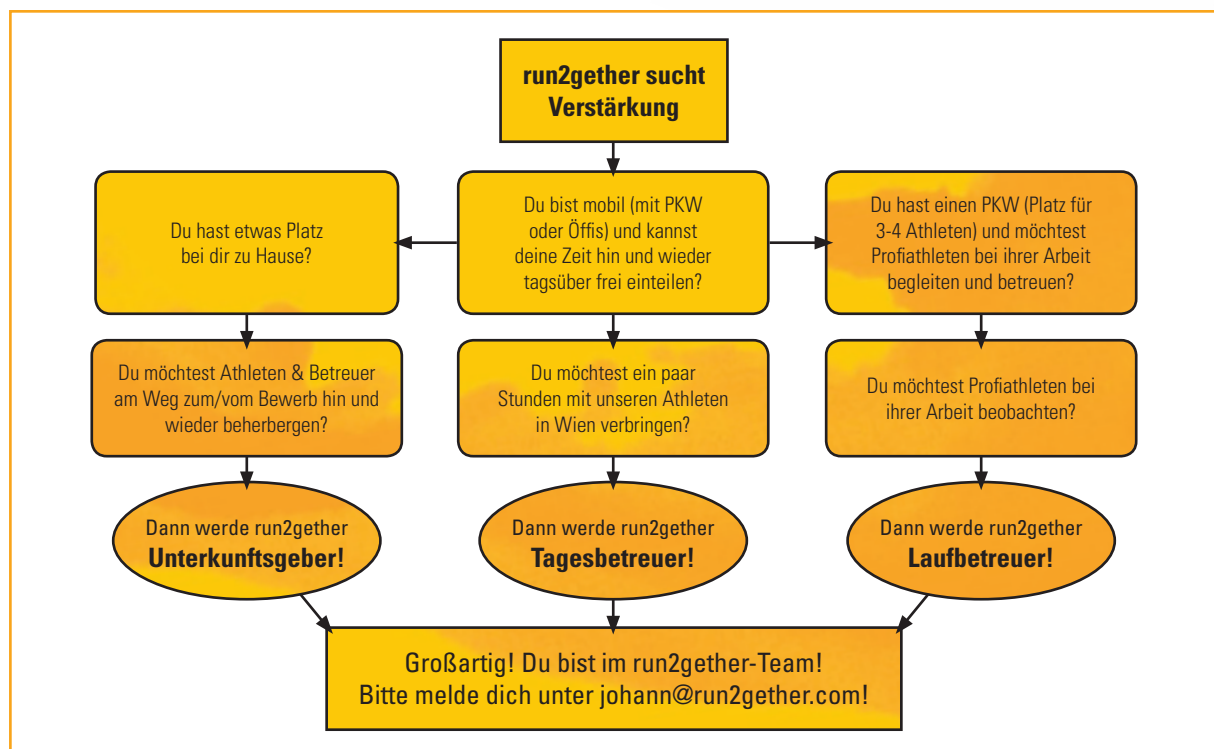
run2gether sucht Verstärkung

Du hast etwas Platz bei dir zu Hause?

Du bist mobil (mit PKW oder Öffis) und kannst deine Zeit hin und wieder tagsüber frei einteilen?

Du hast einen PKW (Platz für 3-4 Athleten) und möchtest Profiathleten bei ihrer Arbeit begleiten und betreuen?

Du möchtest Athleten & Betreuer am Weg zum/vom Bewerb hin und wieder beherbergen?

Du möchtest ein paar Stunden mit unseren Athleten in Wien verbringen?

Du möchtest Profiathleten bei ihrer Arbeit beobachten?

Dann werde run2gether **Unterkunftsgeber!**

Dann werde run2gether **Tagesbetreuer!**

Dann werde run2gether **Laufbetreuer!**

Großartig! Du bist im run2gether-Team! Bitte melde dich unter johann@run2gether.com!